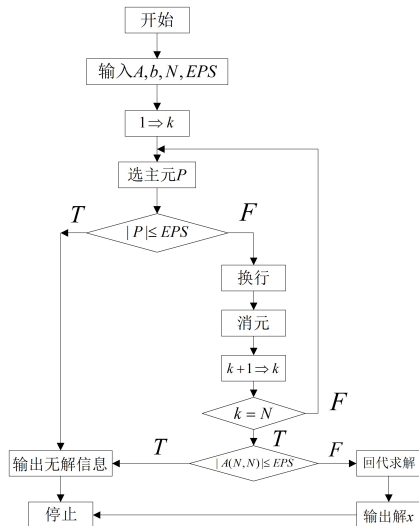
开始

输入$A, b, N, EPS$

$1 \Rightarrow k$

选主元$P$

$T$

$|P| \leq EPS$

$F$

换行

消元

$k+1 \Rightarrow k$

$k = N$

$F$

$T$

输出无解信息

$T$

$|A(N,N)| \leq EPS$

$F$

回代求解

停止

输出解$x$